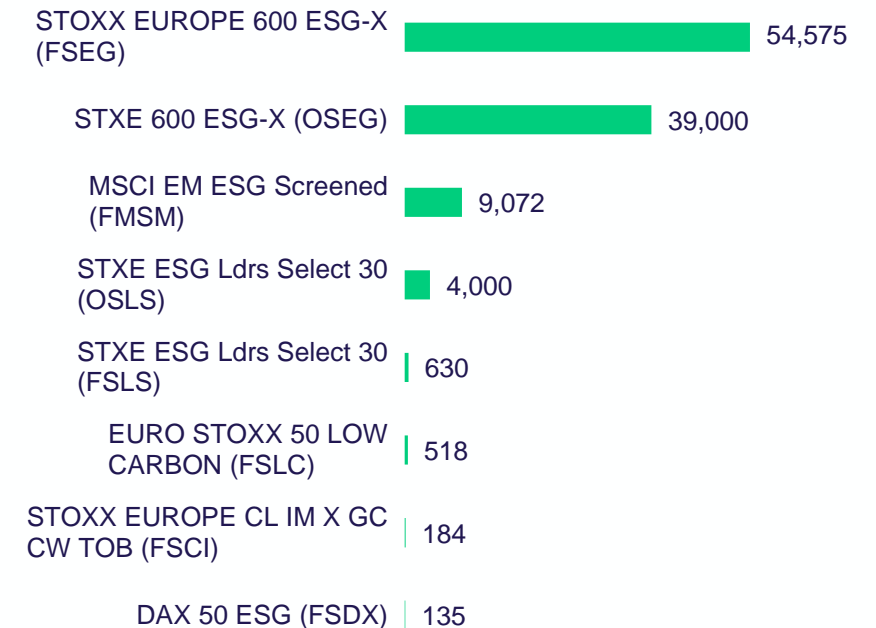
STOXX EUROPE 600 ESG-X (FSEG) 54,575

STXE 600 ESG-X (OSEG) 39,000

MSCI EM ESG Screened (FMSM) 9,072

STXE ESG Ldrs Select 30 (OSLS) 4,000

STXE ESG Ldrs Select 30 (FSLS) 630

EURO STOXX 50 LOW CARBON (FSLC) 518

STOXX EUROPE CL IM X GC CW TOB (FSCI) 184

DAX 50 ESG (FSDX) 135